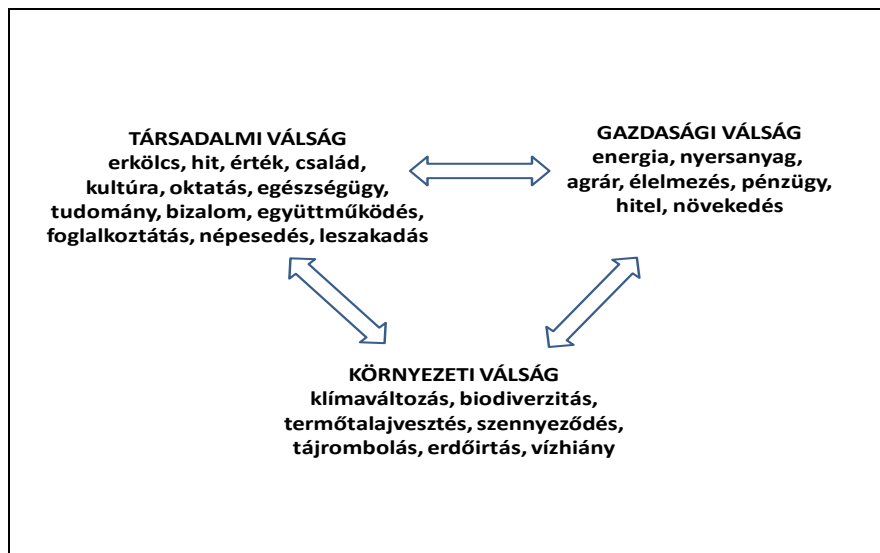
TÁRSADALMI VÁLSÁG
erkölcs, hit, érték, család, kultúra, oktatás, egészségügy, tudomány, bizalom, együttműködés, foglalkoztátás, népesedés, leszakadás

GAZDASÁGI VÁLSÁG
energia, nyersanyag, agrár, élelmezés, pénzügy, hitel, növekedés

KÖRNYEZETI VÁLSÁG
klímaváltozás, biodiverzitás, termőtalajvesztés, szennyeződés, tájrombolás, erdőirtás, vízhiány